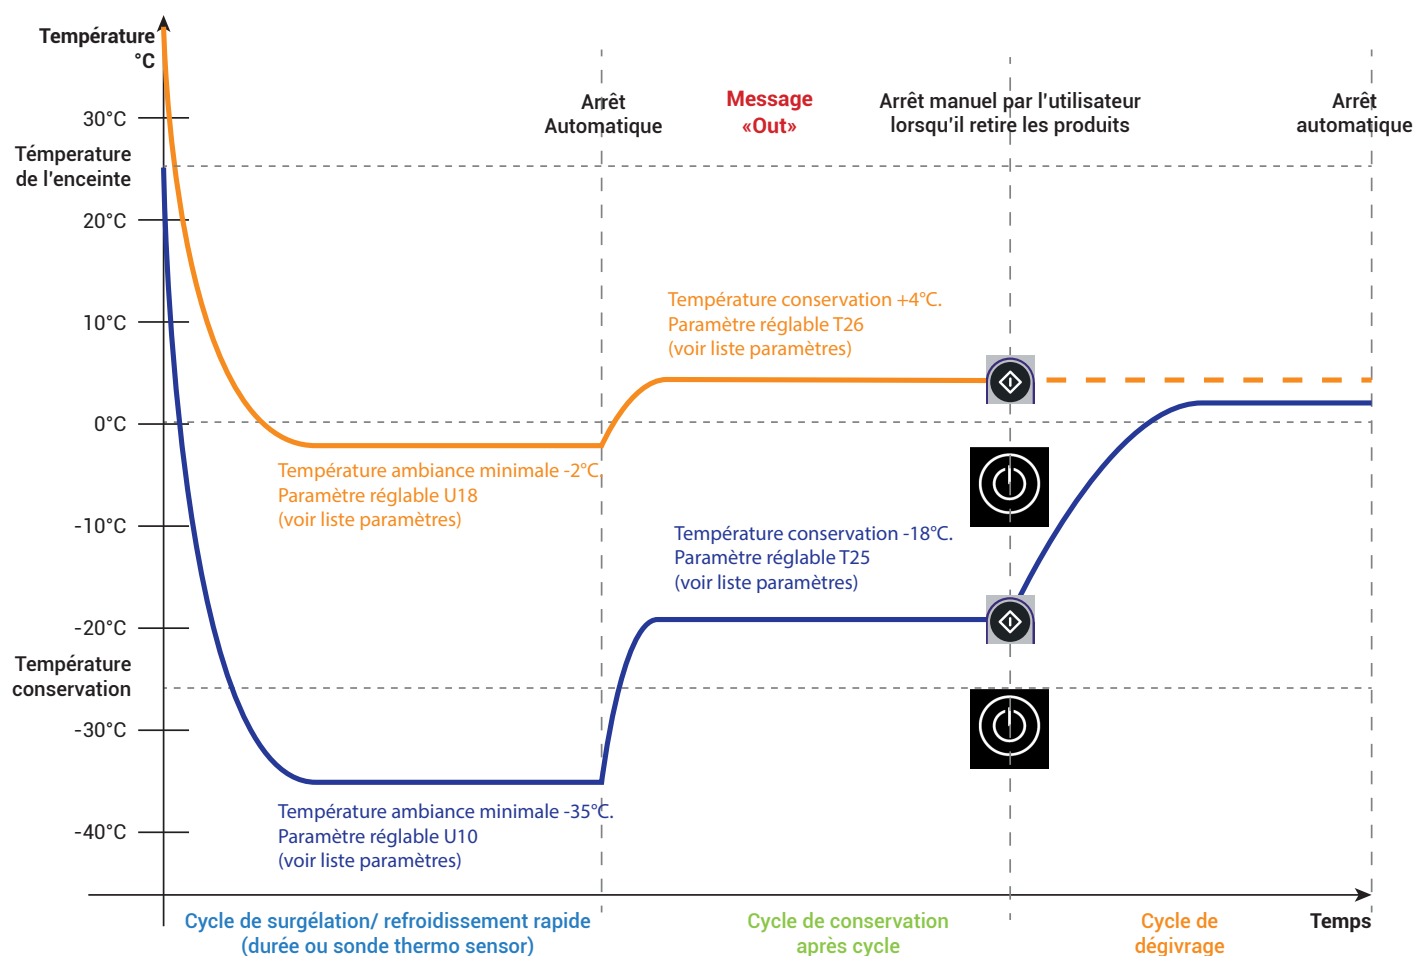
Température
°C

30°C
Témperature de l'enceinte
20°C
10°C
0°C
-10°C
-20°C
Température conservation
-30°C
-40°C

Arrêt Automatique

Message «Out»

Arrêt manuel par l'utilisateur lorsqu'il retire les produits

Arrêt automatique

Température conservation +4°C.
Paramètre réglable T26
(voir liste paramètres)

Température ambiance minimale -2°C.
Paramètre réglable U18
(voir liste paramètres)

Température conservation -18°C.
Paramètre réglable T25
(voir liste paramètres)

Température ambiance minimale -35°C.
Paramètre réglable U10
(voir liste paramètres)

Cycle de surgélation/ refroidissement rapide (durée ou sonde thermo sensor)

Cycle de conservation après cycle

Cycle de dégivrage

Temps